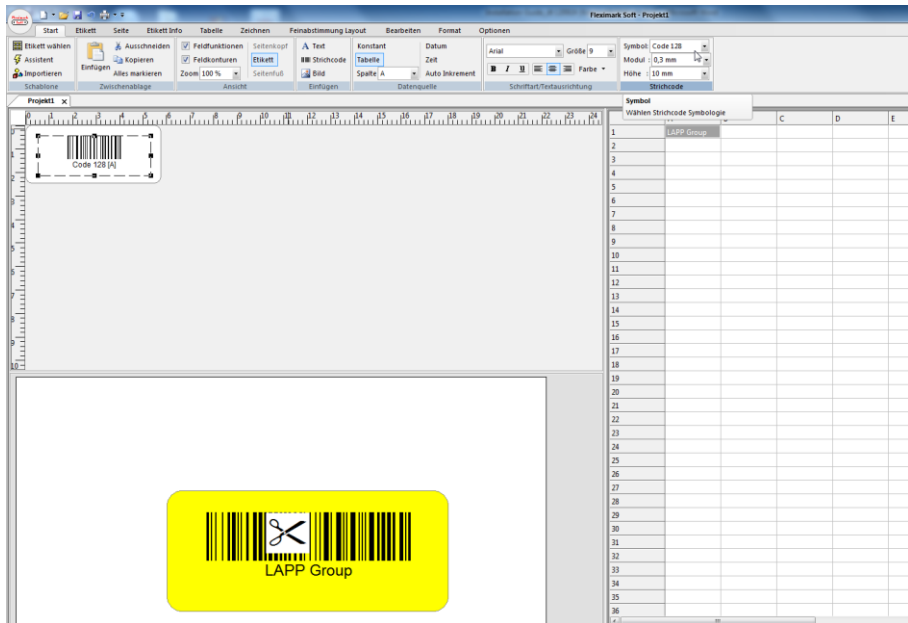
Fleximark Soft - Projekt1

Start Etikett Seite Etikett Info Tabelle Zeichnen Feinabstimmung Layout Bearbeiten Format Optionen

Etikett wählen
Assistent
Importieren
Schablone

Einfügen
Ausschneiden
Kopieren
Alles markieren
Zwischenablage

Feldfunktionen
Feldkonturen
Zoom 100 %
Seitenkopf
Etikett
Seitenfuß
Ansicht

Text
Strichcode
Bild
Einfügen

Konstant
Tabelle
Spalte A
Datum
Zeit
Auto Inkrement
Datenquelle

Arial
Größe 9
B I U
Farbe
Schriftart/Textausrichtung

Symbol: Code 128
Modul : 0,3 mm
Höhe : 10 mm
Strichcode

Symbol
Wählen Strichcode Symbologie

Projekt1

Code 128 [A]

LAPP Group

| | A | B | C | D | E |
|---|---|---|---|---|---|
| 1 | LAPP Group | | | | |
| 2 | | | | | |
| 3 | | | | | |
| 4 | | | | | |
| 5 | | | | | |
| 6 | | | | | |
| 7 | | | | | |
| 8 | | | | | |
| 9 | | | | | |
| 10 | | | | | |
| 11 | | | | | |
| 12 | | | | | |
| 13 | | | | | |
| 14 | | | | | |
| 15 | | | | | |
| 16 | | | | | |
| 17 | | | | | |
| 18 | | | | | |
| 19 | | | | | |
| 20 | | | | | |
| 21 | | | | | |
| 22 | | | | | |
| 23 | | | | | |
| 24 | | | | | |
| 25 | | | | | |
| 26 | | | | | |
| 27 | | | | | |
| 28 | | | | | |
| 29 | | | | | |
| 30 | | | | | |
| 31 | | | | | |
| 32 | | | | | |
| 33 | | | | | |
| 34 | | | | | |
| 35 | | | | | |
| 36 | | | | | |